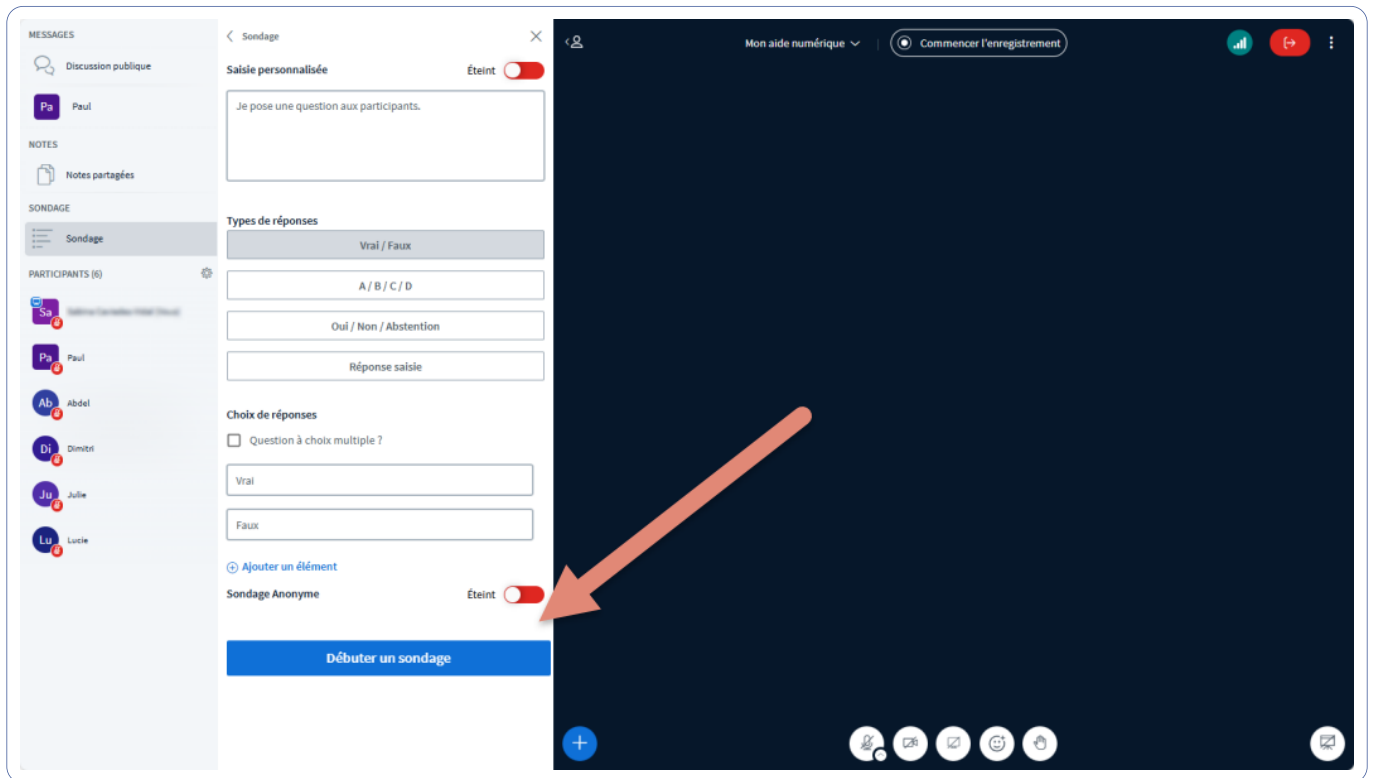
MESSAGES

Discussion publique

Pa Paul

NOTES

Notes partagées

SONDAGE

Sondage

PARTICIPANTS (6)

Sa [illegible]

Pa Paul

Ab Abdel

Di Dimitri

Ju Julie

Lu Lucie

Sondage

Saisie personnalisée Éteint

Je pose une question aux participants.

Types de réponses

Vrai / Faux

A / B / C / D

Oui / Non / Abstention

Réponse saisie

Choix de réponses

Question à choix multiple ?

Vrai

Faux

Ajouter un élément

Sondage Anonyme Éteint

Débuter un sondage

Mon aide numérique

Commencer l'enregistrement